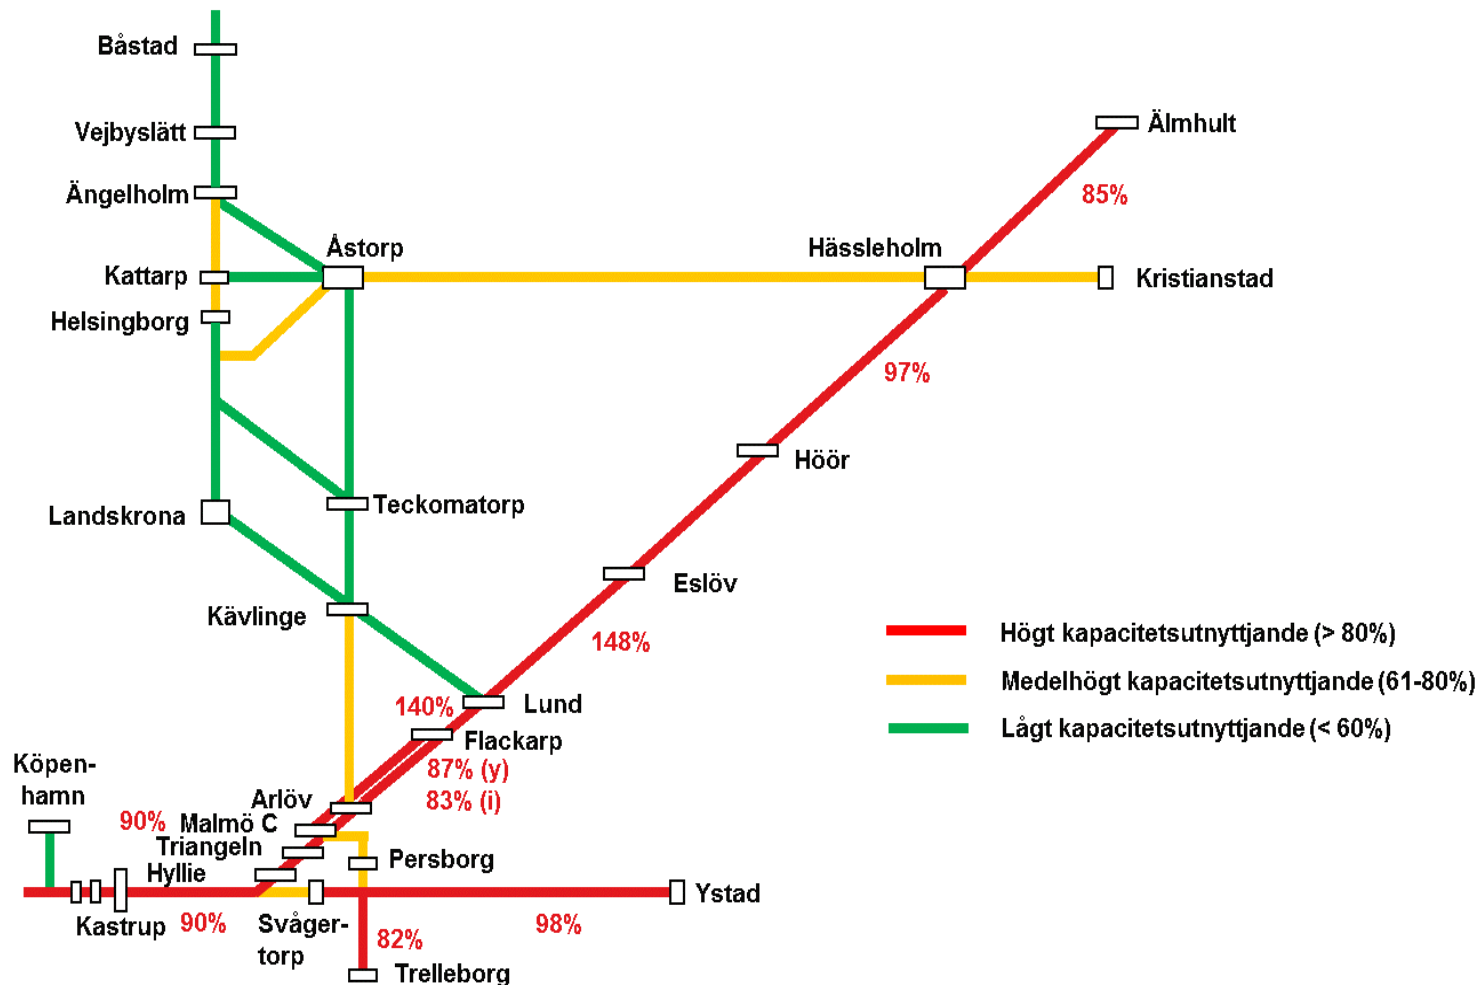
Båstad

Vejbyslätt

Ängelholm

Älmhult

85%

Åstorp

Hässleholm

Kattarp

Kristianstad

Helsingborg

97%

Höör

Landskrona

Teckomatorp

Eslöv

Kävlinge

148%

Högt kapacitetsutnyttjande (> 80%)

Medelhögt kapacitetsutnyttjande (61-80%)

Lågt kapacitetsutnyttjande (< 60%)

140%

Lund

Flackarp

87% (y)

83% (i)

Köpen-hamn

Arlöv

90%

Malmö C

Triangeln

Persborg

Hyllie

Ystad

Kastrup

90%

Svåger-torp

82%

98%

Trelleborg